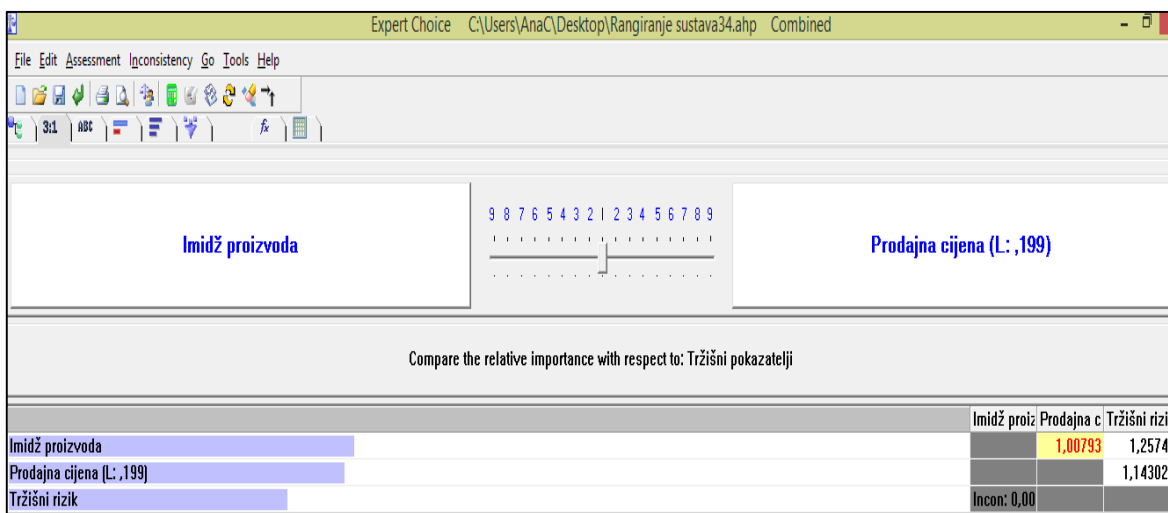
Expert Choice C:\Users\AnaC\Desktop\Rangiranje sustava34.ahp Combined

File Edit Assessment Inconsistency Go Tools Help

3:1 ABC $f_x$

Imidž proizvoda

9 8 7 6 5 4 3 2 1 2 3 4 5 6 7 8 9

Prodajna cijena (L: ,199)

Compare the relative importance with respect to: Tržišni pokazatelji

| | Imidž proiz | Prodajna c | Tržišni rizi |
|---|---|---|---|
| Imidž proizvoda | | 1,00793 | 1,2574 |
| Prodajna cijena (L: ,199) | | | 1,14302 |
| Tržišni rizik | Incon: 0,00 | | |